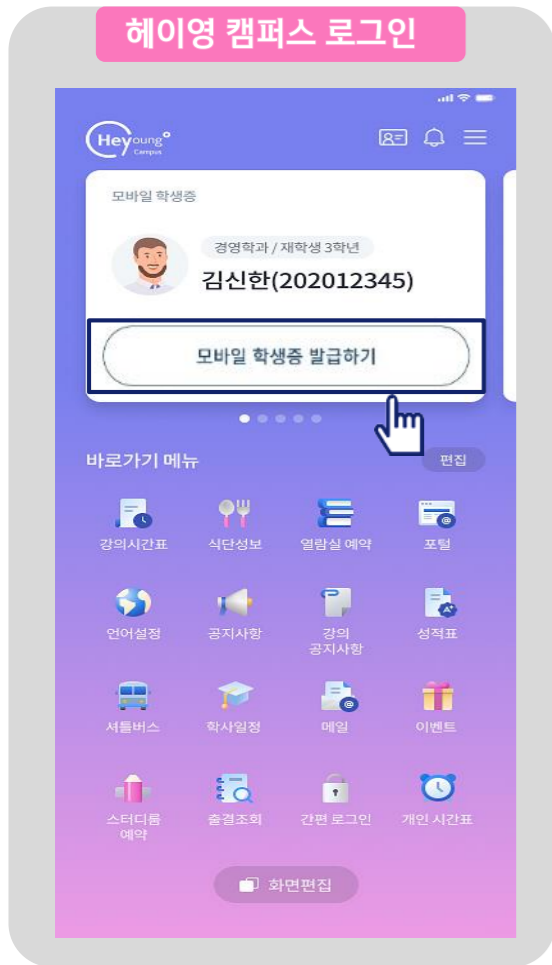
헤이영 캠퍼스 로그인

Heyoung Campus

모바일 학생증

경영학과 / 재학생 3학년

김신한(202012345)

모바일 학생증 발급하기

바로가기 메뉴

편집

강의시간표

식단정보

열람실 예약

포털

언어설정

공지사항

강의 공지사항

성적표

셔틀버스

학사일정

메일

이벤트

스터디룸 예약

출결조회

간편 로그인

개인 시간표

화면편집